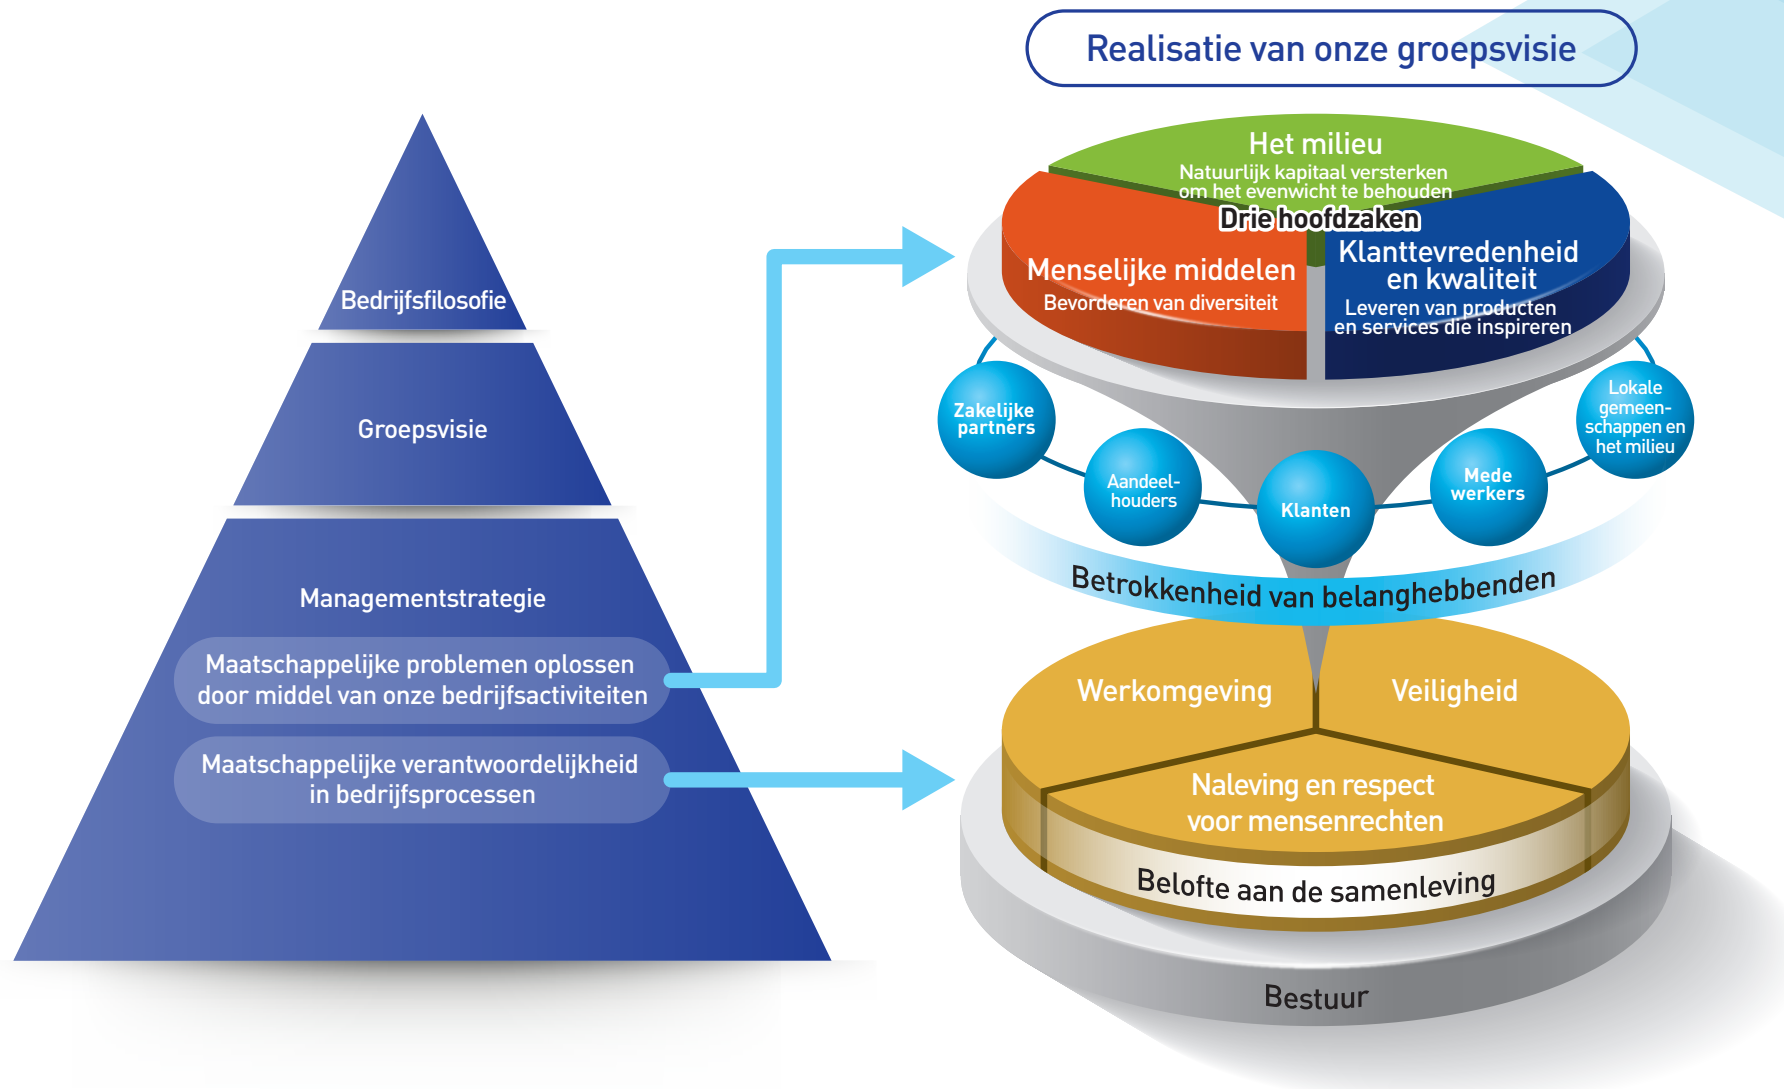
Realisatie van onze groepsvisie

Bedrijfsfilosofie

Groepsvisie

Managementstrategie

Maatschappelijke problemen oplossen door middel van onze bedrijfsactiviteiten

Maatschappelijke verantwoordelijkheid in bedrijfsprocessen

Het milieu
Natuurlijk kapitaal versterken om het evenwicht te behouden

Drie hoofdzaken

Menselijke middelen
Bevorderen van diversiteit

Klanttevredenheid en kwaliteit
Leveren van producten en services die inspireren

Zakelijke partners

Aandeelhouders

Klanten

Mede werkers

Lokale gemeenschappen en het milieu

Betrokkenheid van belanghebbenden

Werkomgeving

Veiligheid

Naleving en respect voor mensenrechten

Belofte aan de samenleving

Bestuur